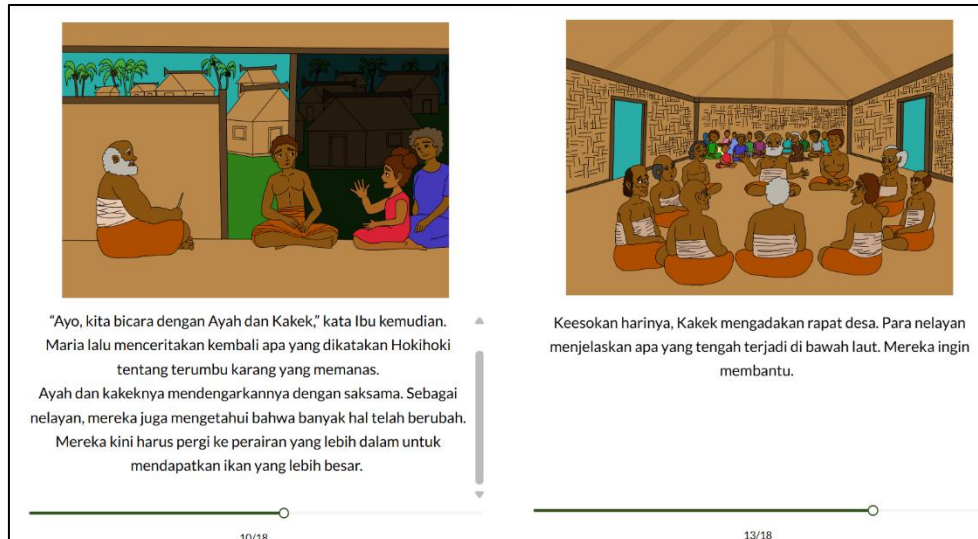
"Ayo, kita bicara dengan Ayah dan Kakek," kata Ibu kemudian. Maria lalu menceritakan kembali apa yang dikatakan Hokihoki tentang terumbu karang yang memanas.
Ayah dan kakeknya mendengarkannya dengan saksama. Sebagai nelayan, mereka juga mengetahui bahwa banyak hal telah berubah. Mereka kini harus pergi ke perairan yang lebih dalam untuk mendapatkan ikan yang lebih besar.

10/18

Keesokan harinya, Kakek mengadakan rapat desa. Para nelayan menjelaskan apa yang tengah terjadi di bawah laut. Mereka ingin membantu.

13/18